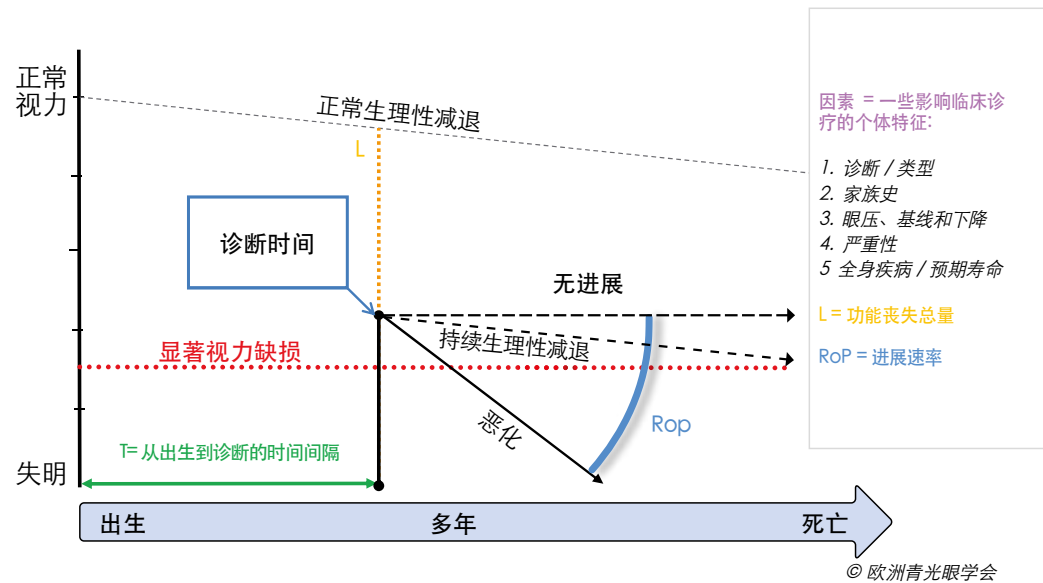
正常视力

正常生理性减退

L

诊断时间

无进展

持续生理性减退

显著视力缺损

恶化

Rop

T= 从出生到诊断的时间间隔

失明

出生

多年

死亡

因素 = 一些影响临床诊疗的个体特征:

1. 诊断 / 类型
2. 家族史
3. 眼压、基线和下降
4. 严重性
5 全身疾病 / 预期寿命

L = 功能丧失总量

RoP = 进展速率

© 欧洲青光眼学会